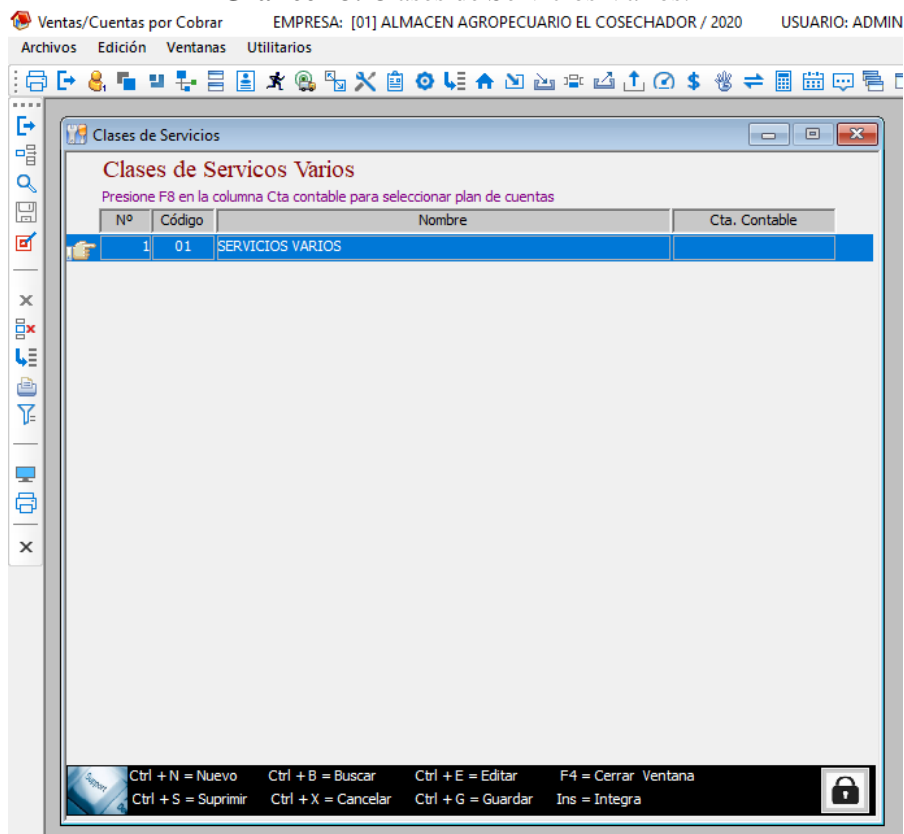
Ventas/Cuentas por Cobrar EMPRESA: [01] ALMACEN AGROPECUARIO EL COSECHADOR / 2020 USUARIO: ADMIN

Archivos Edición Ventanas Utilitarios

Clases de Servicios

Clases de Servicos Varios

Presione F8 en la columna Cta contable para seleccionar plan de cuentas

| Nº | Código | Nombre | Cta. Contable |
|---|---|---|---|
| 1 | 01 | SERVICIOS VARIOS | |

Ctrl + N = Nuevo Ctrl + B = Buscar Ctrl + E = Editar F4 = Cerrar Ventana
Ctrl + S = Suprimir Ctrl + X = Cancelar Ctrl + G = Guardar Ins = Integra